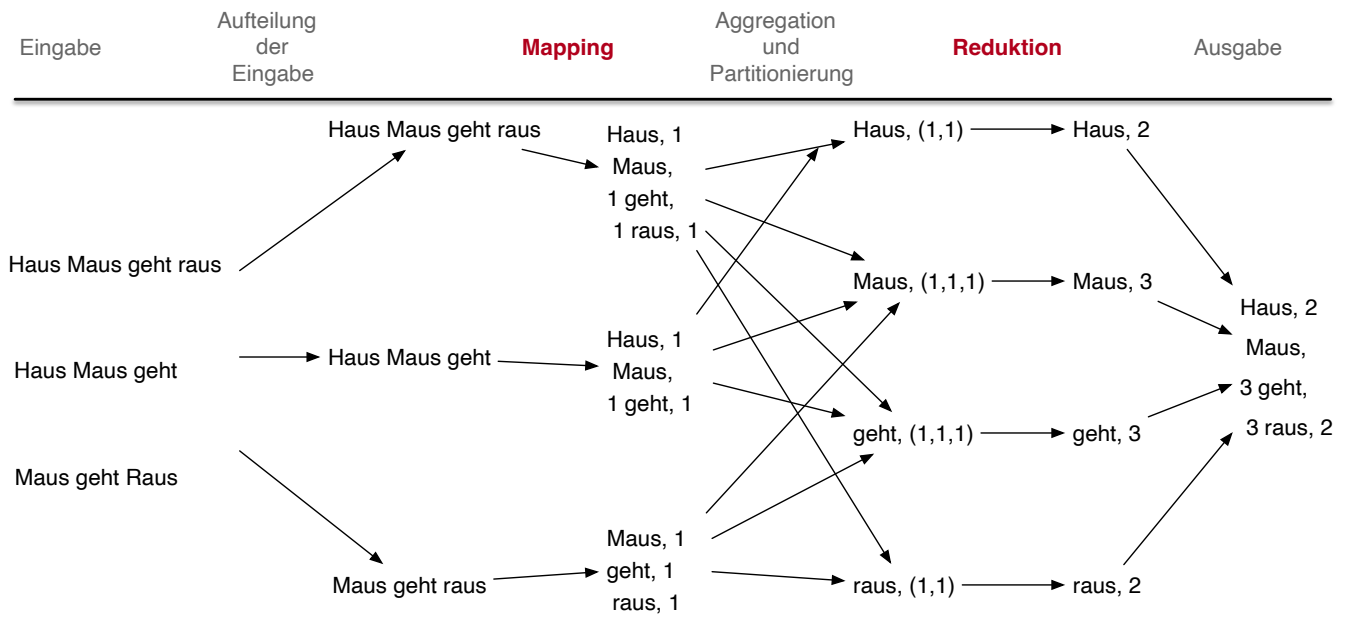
Eingabe

Aufteilung der Eingabe

Mapping

Aggregation und Partitionierung

Reduktion

Ausgabe

Haus Maus geht raus

Haus Maus geht

Maus geht Raus

Haus Maus geht raus

Haus Maus geht

Maus geht raus

Haus, 1
Maus, 1 geht, 1 raus, 1

Haus, 1
Maus, 1 geht, 1

Maus, 1
geht, 1
raus, 1

Haus, (1,1)

Maus, (1,1,1)

geht, (1,1,1)

raus, (1,1)

Haus, 2

Maus, 3

geht, 3

raus, 2

Haus, 2
Maus, 3 geht, 3 raus, 2